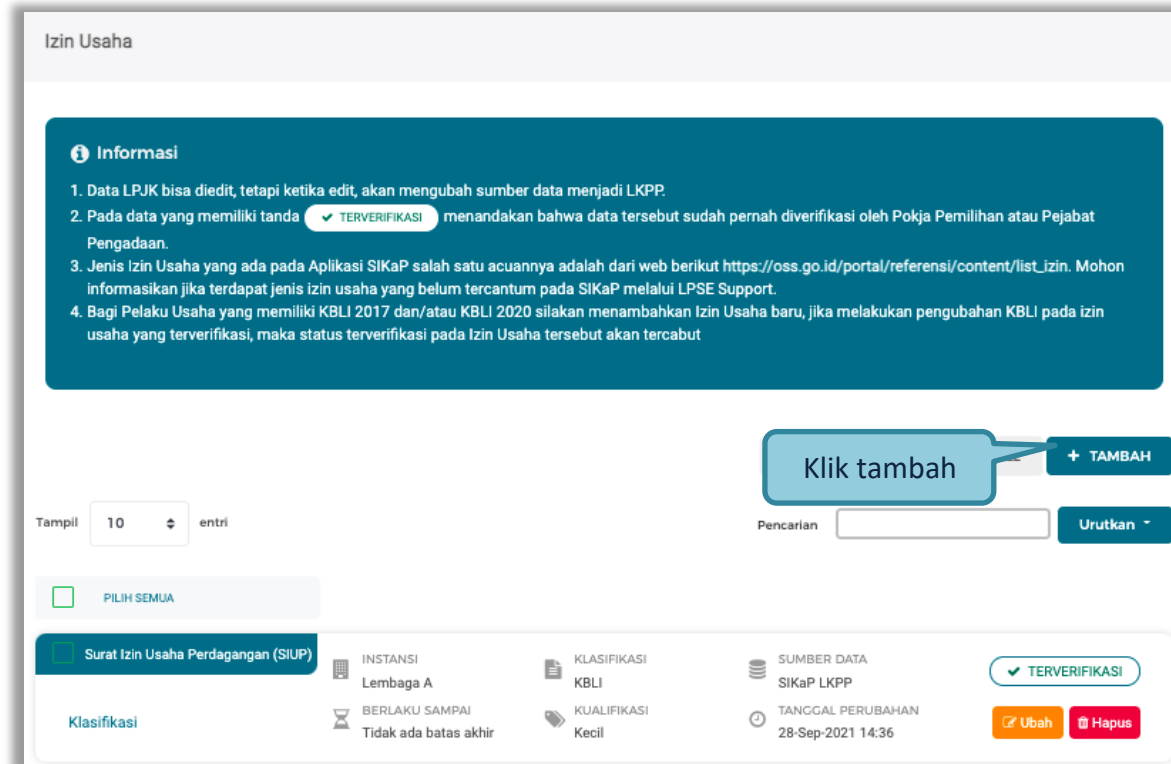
Izin Usaha

Informasi

1. Data LPJK bisa diedit, tetapi ketika edit, akan mengubah sumber data menjadi LKPP.
2. Pada data yang memiliki tanda ✔ TERVERIFIKASI menandakan bahwa data tersebut sudah pernah diverifikasi oleh Pokja Pemilihan atau Pejabat Pengadaan.
3. Jenis Izin Usaha yang ada pada Aplikasi SIKaP salah satu acuannya adalah dari web berikut https://oss.go.id/portal/referensi/content/list_izin. Mohon informasikan jika terdapat jenis izin usaha yang belum tercantum pada SIKaP melalui LPSE Support.
4. Bagi Pelaku Usaha yang memiliki KBLI 2017 dan/atau KBLI 2020 silakan menambahkan Izin Usaha baru, jika melakukan pengubahan KBLI pada izin usaha yang terverifikasi, maka status terverifikasi pada Izin Usaha tersebut akan tercabut

Klik tambah

+ TAMBAH

Tampil 10 entri

Pencarian

Urutkan

PILIH SEMUA

Surat Izin Usaha Perdagangan (SIUP)

INSTANSI
Lembaga A

KLASIFIKASI
KBLI

SUMBER DATA
SIKaP LKPP

✔ TERVERIFIKASI

Klasifikasi

BERLAKU SAMPAI
Tidak ada batas akhir

KUALIFIKASI
Kecil

TANGGAL PERUBAHAN
28-Sep-2021 14:36

Ubah

Hapus